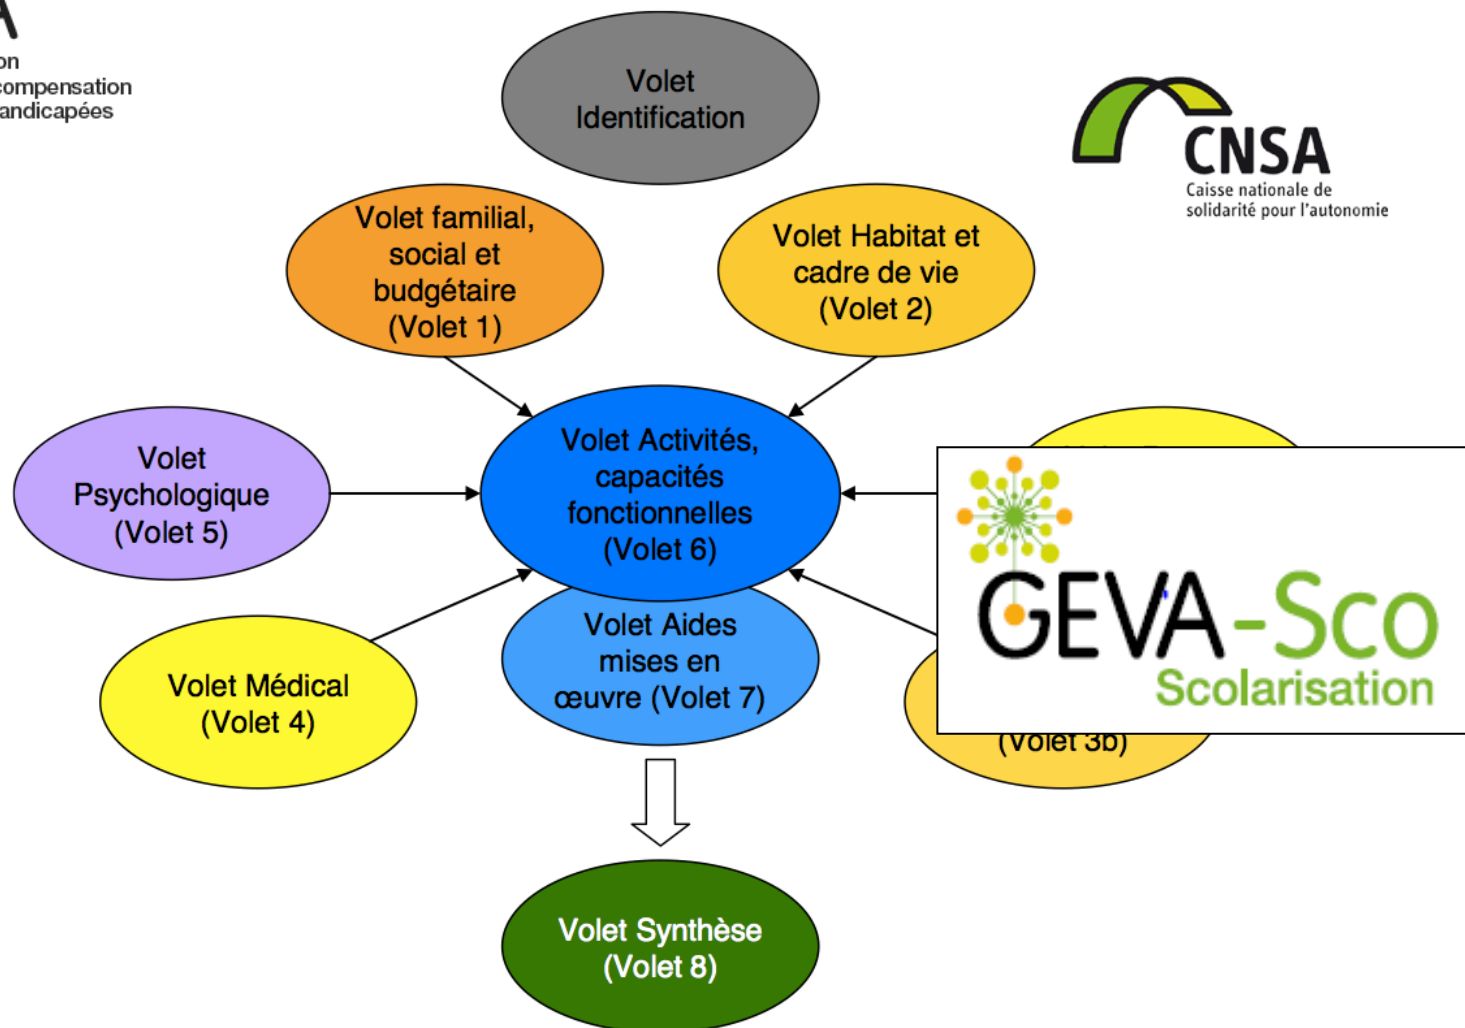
A
on
compensation
andicapées

Volet Identification

CNSA
Caisse nationale de solidarité pour l'autonomie

Volet familial, social et budgétaire (Volet 1)

Volet Habitat et cadre de vie (Volet 2)

Volet Psychologique (Volet 5)

Volet Activités, capacités fonctionnelles (Volet 6)

GEVA-Sco
Scolarisation

Volet Aides mises en œuvre (Volet 7)

Volet Médical (Volet 4)

(Volet 3b)

Volet Synthèse (Volet 8)